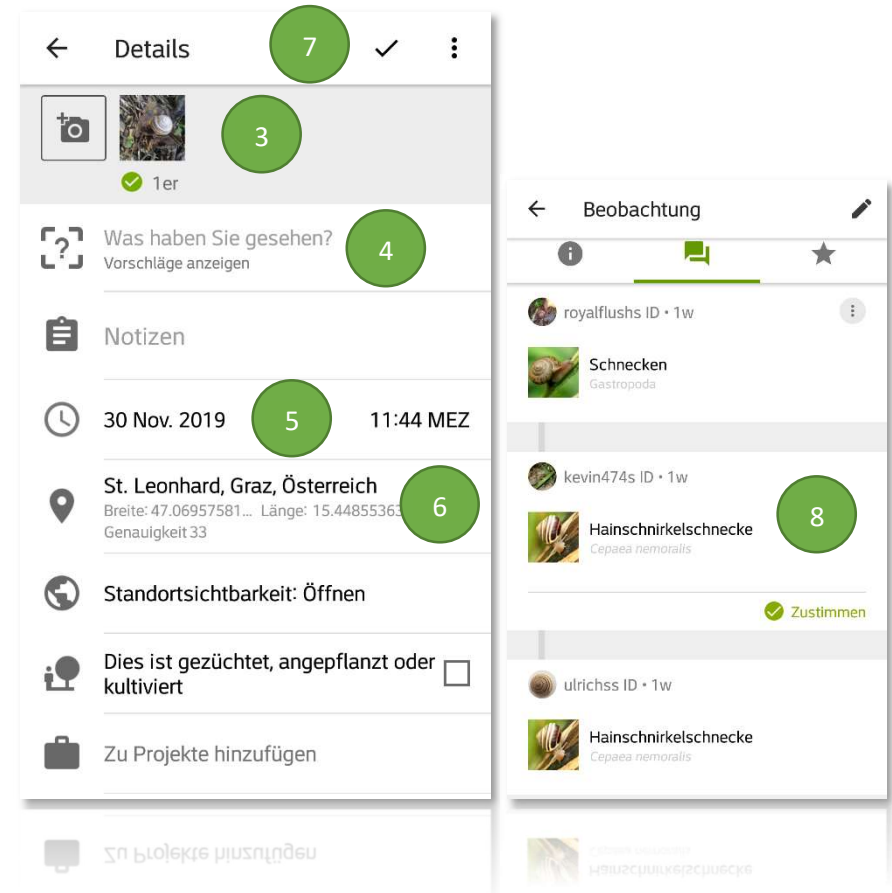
Details
7
3
1er
Was haben Sie gesehen?
Vorschläge anzeigen
4
Notizen
30 Nov. 2019
5
11:44 MEZ
St. Leonhard, Graz, Österreich
Breite: 47.06957581... Länge: 15.44855363
Genauigkeit 33
6
Standortsichtbarkeit: Öffnen
Dies ist gezüchtet, angepflanzt oder kultiviert
Zu Projekte hinzufügen

Beobachtung
royalflushs ID • 1w
Schnecken
Gastropoda
kevin474s ID • 1w
8
Hainschnirkelschnecke
Cepaea nemoralis
Zustimmen
ulrichss ID • 1w
Hainschnirkelschnecke
Cepaea nemoralis